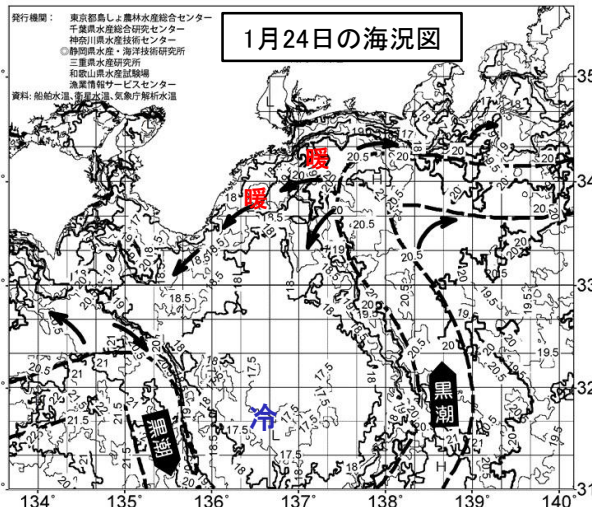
発行機関： 東京都島しょ農林水産総合センター
千葉県水産総合研究センター
神奈川県水産技術センター
◎静岡県水産・海洋技術研究所
三重県水産研究所
和歌山県水産試験場
漁業情報サービスセンター
資料：船舶水温、衛星水温、気象庁解析水温

1月24日の海況図

暖
暖
冷
黒潮
黒潮
L
L
H

20.5
20
19
18
17
18.5
21
21.5
17.5
19.5

134°
135°
136°
137°
138°
139°
140°
35
34
33
32
31